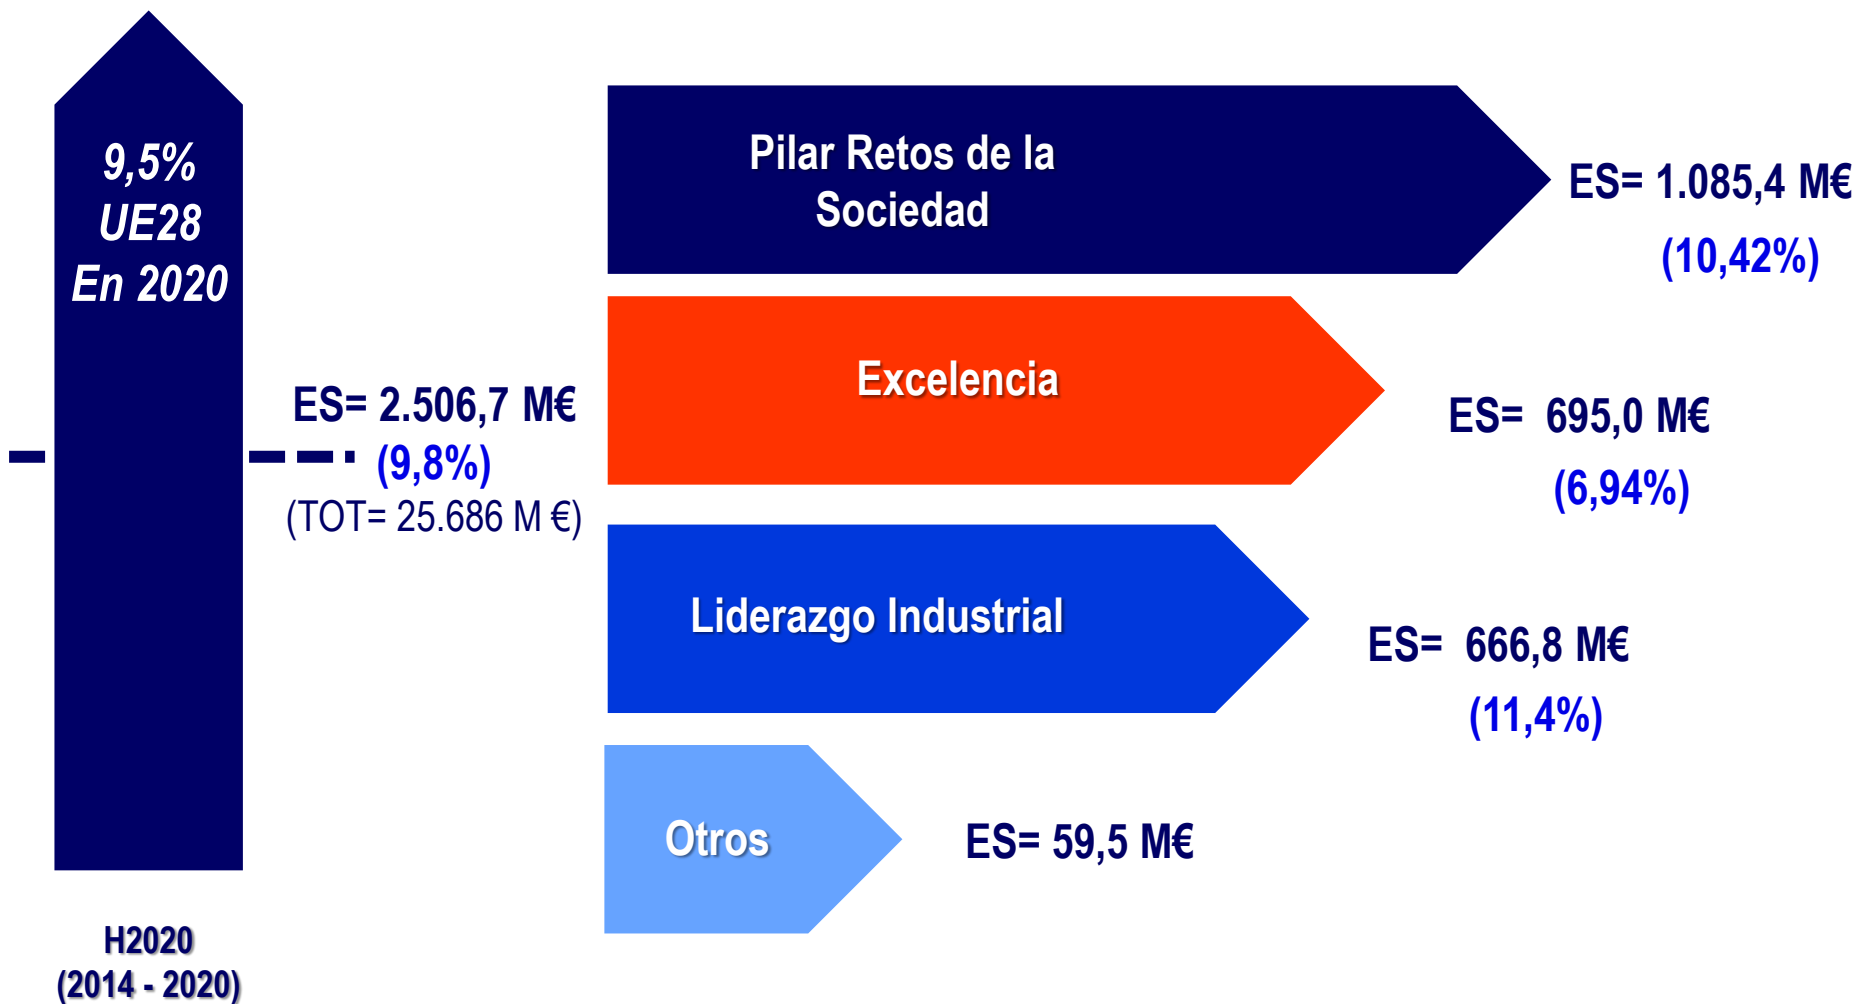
9,5%
UE28
En 2020

ES= 2.506,7 M€
(9,8%)
(TOT= 25.686 M €)

Pilar Retos de la Sociedad

ES= 1.085,4 M€
(10,42%)

Excelencia

ES= 695,0 M€
(6,94%)

Liderazgo Industrial

ES= 666,8 M€
(11,4%)

Otros

ES= 59,5 M€

H2020
(2014 - 2020)